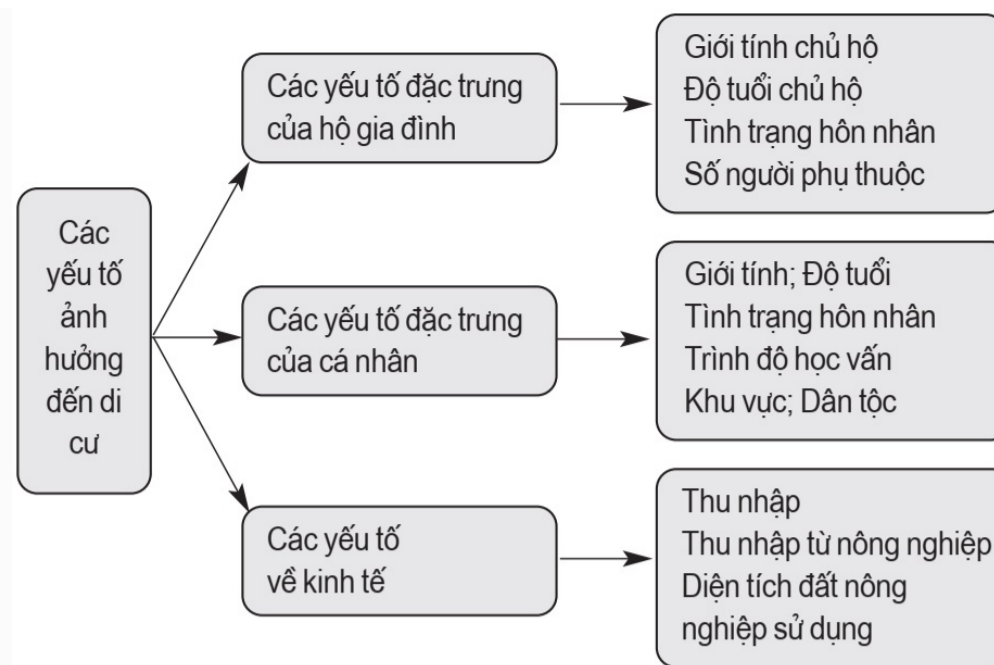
Các yếu tố ảnh hưởng đến di cư

Các yếu tố đặc trưng của hộ gia đình

Giới tính chủ hộ
Độ tuổi chủ hộ
Tình trạng hôn nhân
Số người phụ thuộc

Các yếu tố đặc trưng của cá nhân

Giới tính; Độ tuổi
Tình trạng hôn nhân
Trình độ học vấn
Khu vực; Dân tộc

Các yếu tố về kinh tế

Thu nhập
Thu nhập từ nông nghiệp
Diện tích đất nông nghiệp sử dụng